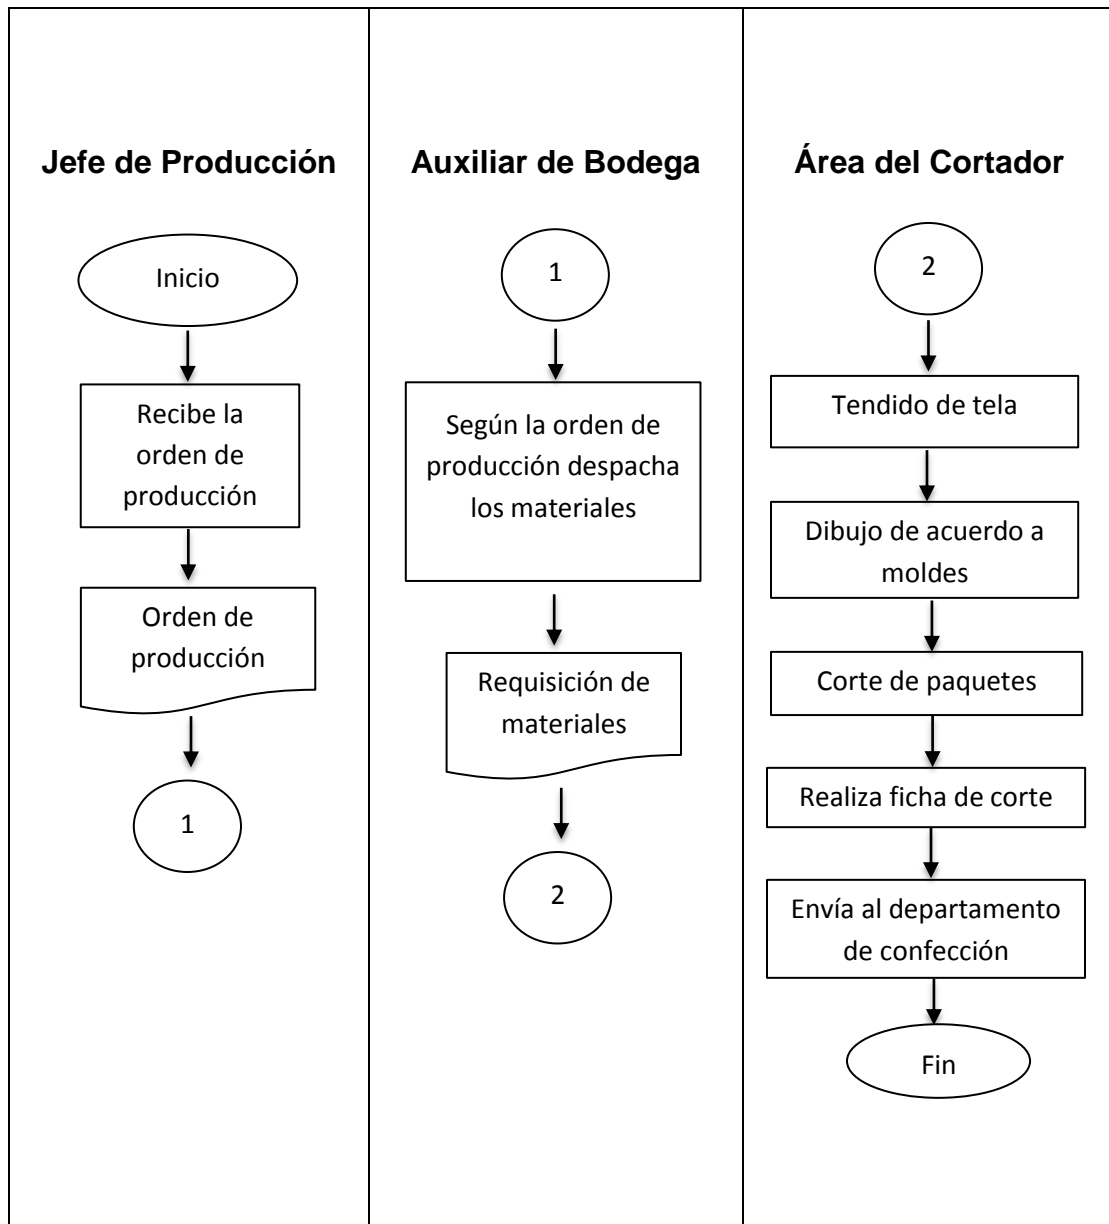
Jefe de Producción

Inicio

Recibe la orden de producción

Orden de producción

1

Auxiliar de Bodega

1

Según la orden de producción despacha los materiales

Requisición de materiales

2

Área del Cortador

2

Tendido de tela

Dibujo de acuerdo a moldes

Corte de paquetes

Realiza ficha de corte

Envía al departamento de confección

Fin